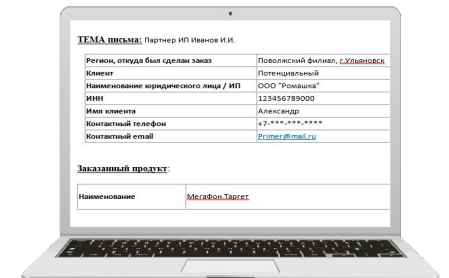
ТЕМА письма: Партнер ИП Иванов И.И.

| Регион, откуда был сделан заказ | Поволжский филиал, г.Ульяновск |
|---|---|
| Клиент | Потенциальный |
| Наименование юридического лица / ИП | ООО "Ромашка" |
| ИНН | 123456789000 |
| Имя клиента | Александр |
| Контактный телефон | +7-***-***-**** |
| Контактный email | Primer@mail.ru |

Заказанный продукт:

| Наименование | МегаФон.Таргет |
|---|---|